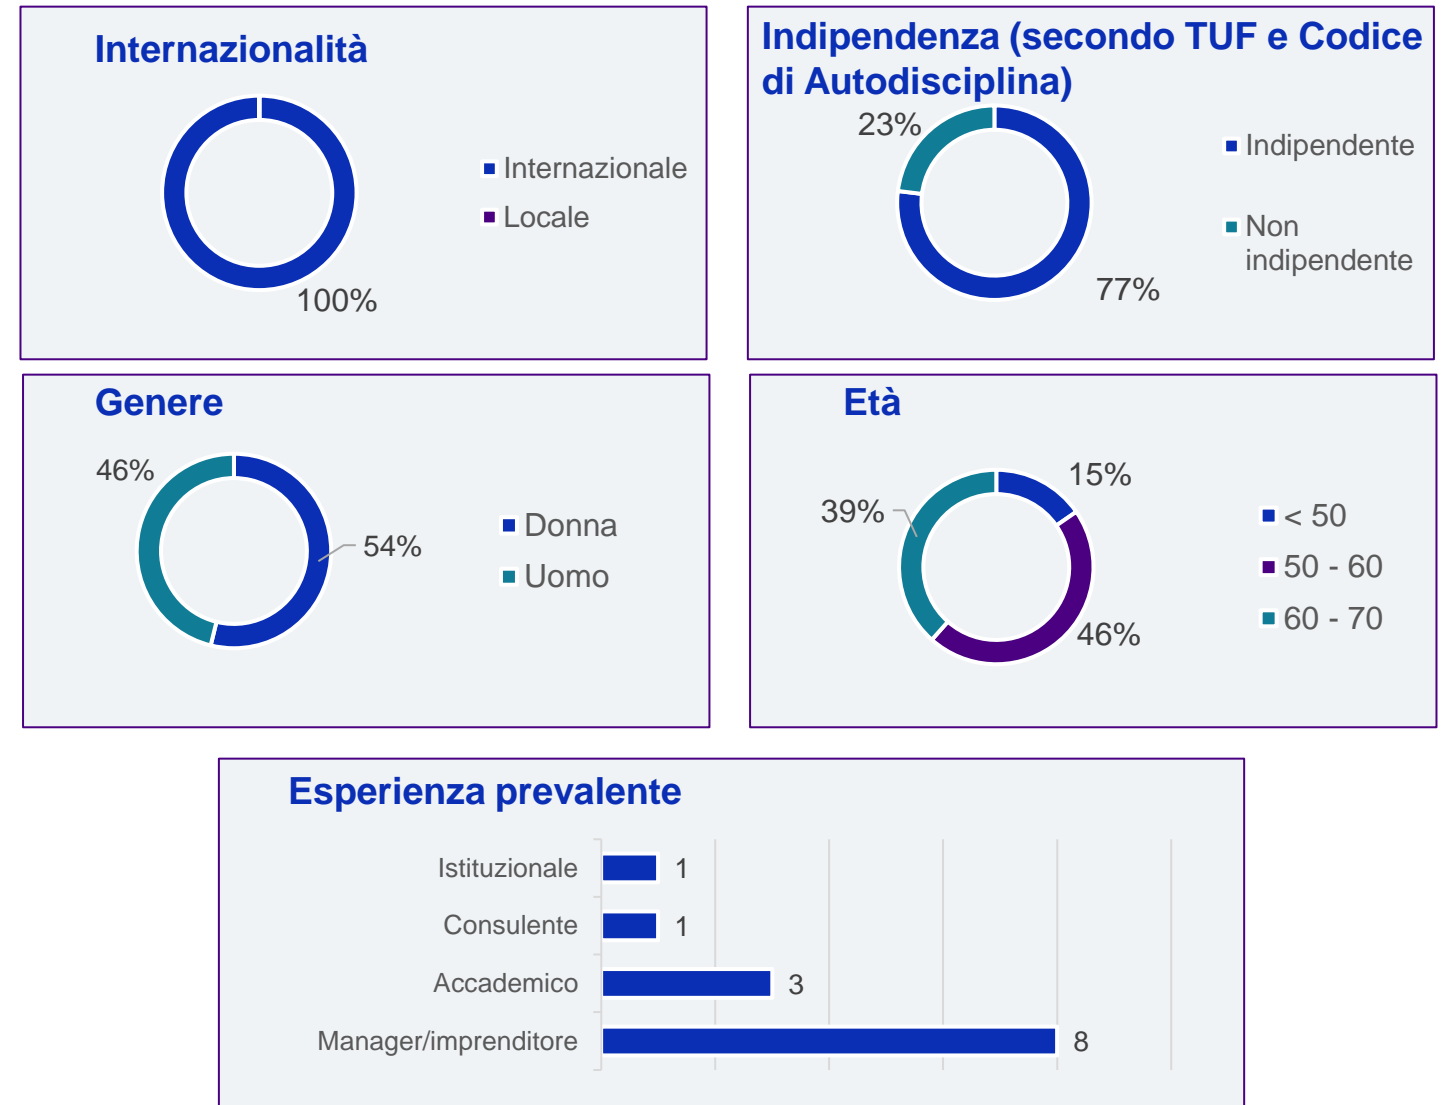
Internazionalità

100%

Internazionale
Locale

Indipendenza (secondo TUF e Codice di Autodisciplina)

23%
77%

Indipendente
Non indipendente

Genere

46%
54%

Donna
Uomo

Età

15%
39%
46%

< 50
50 - 60
60 - 70

Esperienza prevalente

Istituzionale 1
Consulente 1
Accademico 3
Manager/imprenditore 8